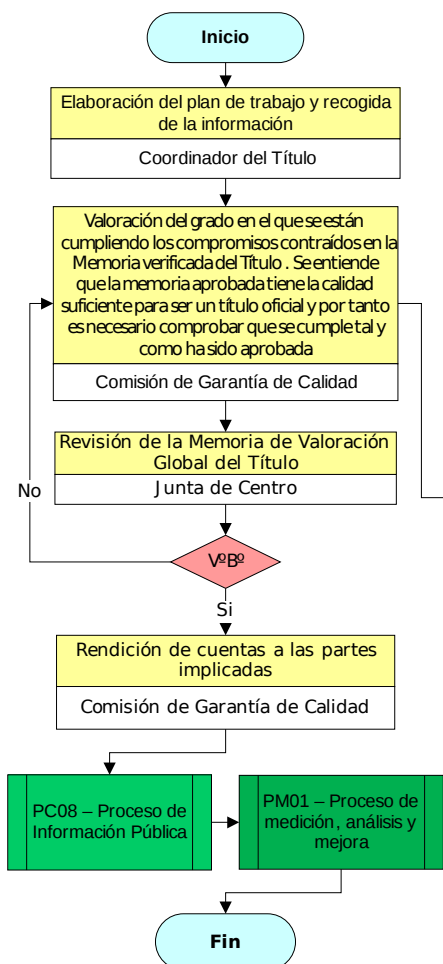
Inicio

Elaboración del plan de trabajo y recogida de la información

Coordinador del Título

Valoración del grado en el que se están cumpliendo los compromisos contraídos en la Memoria verificada del Título . Se entiende que la memoria aprobada tiene la calidad suficiente para ser un título oficial y por tanto es necesario comprobar que se cumple tal y como ha sido aprobada

Comisión de Garantía de Calidad

Revisión de la Memoria de Valoración Global del Título

Junta de Centro

No

VºBº

Si

Rendición de cuentas a las partes implicadas

Comisión de Garantía de Calidad

PC08 – Proceso de Información Pública

PM01 – Proceso de medición, análisis y mejora

Fin